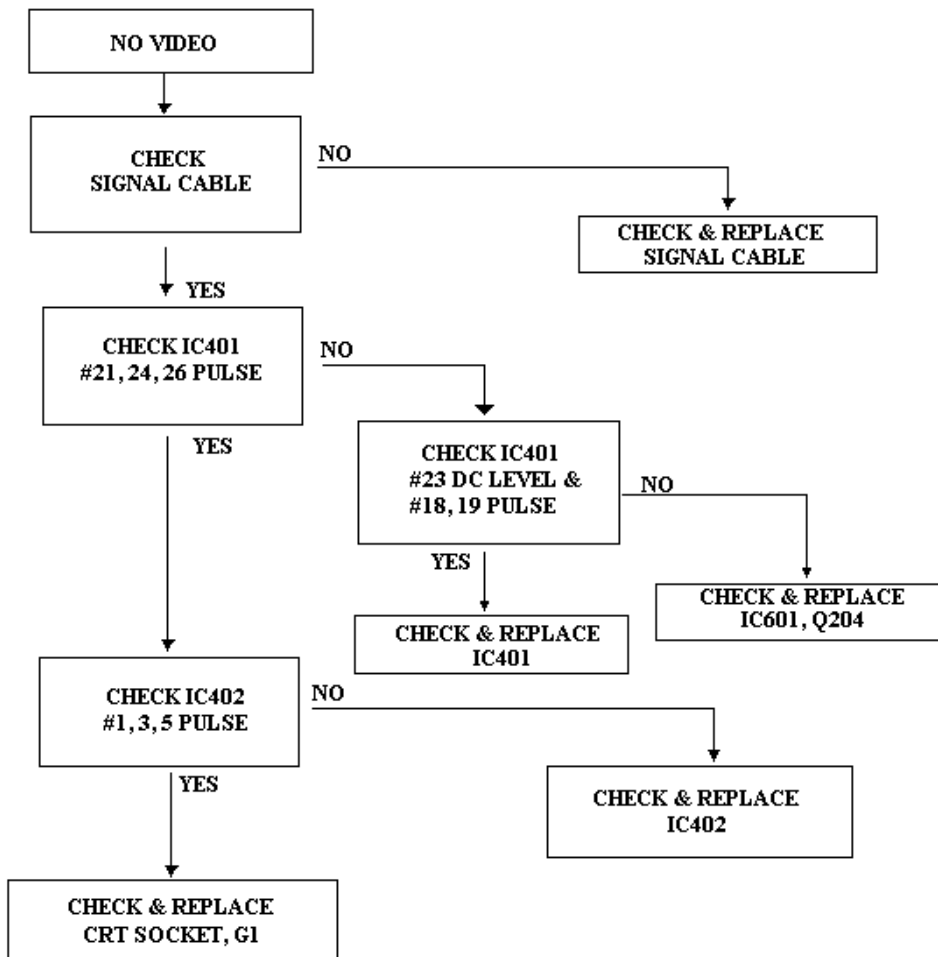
NO VIDEO

CHECK SIGNAL CABLE

NO

CHECK & REPLACE SIGNAL CABLE

YES

CHECK IC401 #21, 24, 26 PULSE

NO

CHECK IC401 #23 DC LEVEL & #18, 19 PULSE

NO

CHECK & REPLACE IC601, Q204

YES

CHECK & REPLACE IC401

YES

CHECK IC402 #1, 3, 5 PULSE

NO

CHECK & REPLACE IC402

YES

CHECK & REPLACE CRT SOCKET, G1